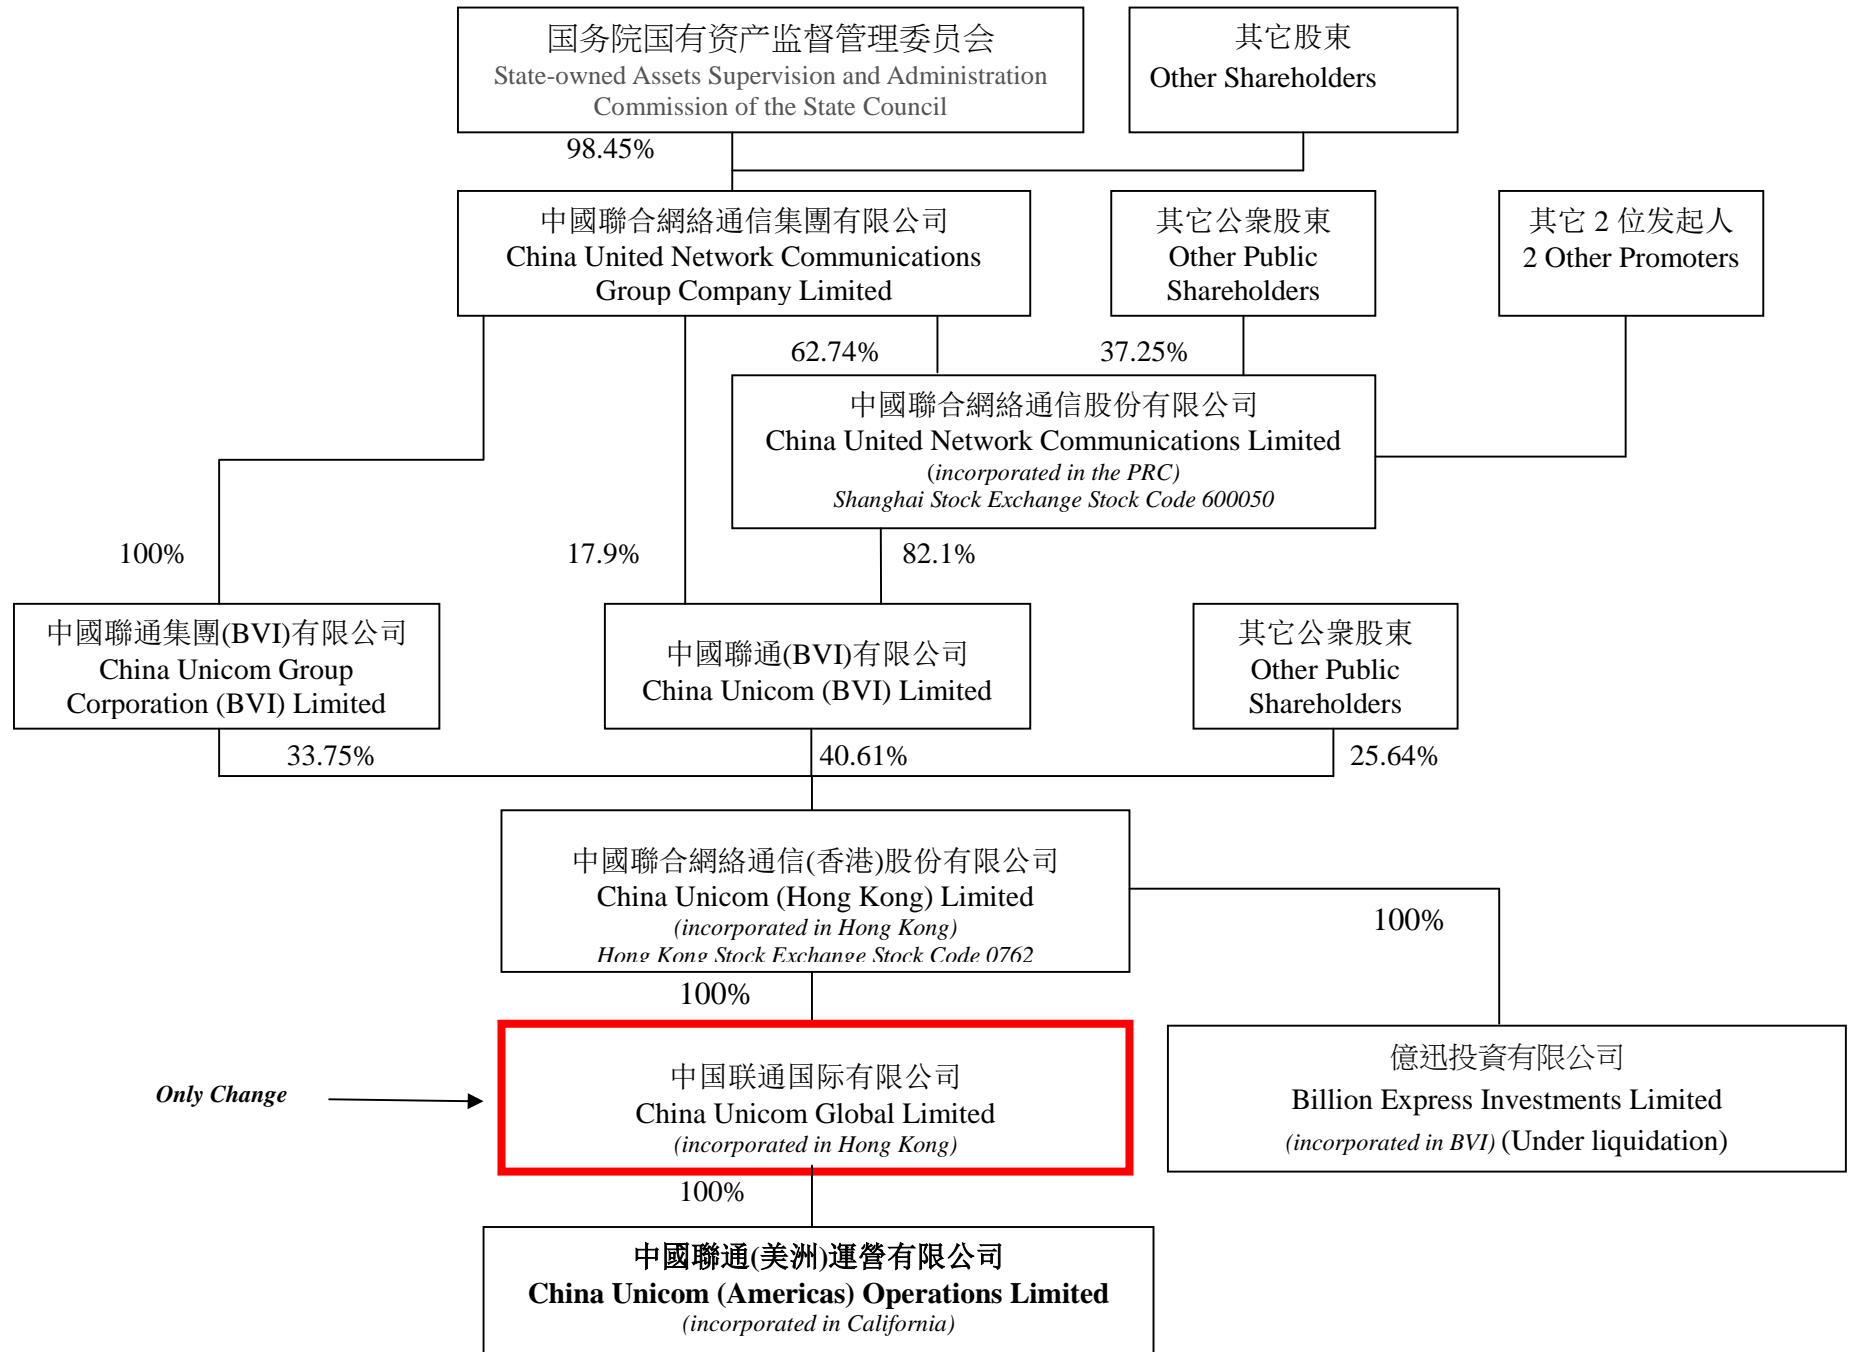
国务院国有资产监督管理委员会
State-owned Assets Supervision and Administration Commission of the State Council

其它股東
Other Shareholders

98.45%

中國聯合網絡通信集團有限公司
China United Network Communications Group Company Limited

其它公衆股東
Other Public Shareholders

其它 2 位发起人
2 Other Promoters

62.74%

37.25%

中國聯合網絡通信股份有限公司
China United Network Communications Limited
(incorporated in the PRC)
Shanghai Stock Exchange Stock Code 600050

100%

17.9%

82.1%

中國聯通集團(BVI)有限公司
China Unicom Group Corporation (BVI) Limited

中國聯通(BVI)有限公司
China Unicom (BVI) Limited

其它公衆股東
Other Public Shareholders

33.75%

40.61%

25.64%

中國聯合網絡通信(香港)股份有限公司
China Unicom (Hong Kong) Limited
(incorporated in Hong Kong)
Hong Kong Stock Exchange Stock Code 0762

100%

100%

Only Change

中国联通国际有限公司
China Unicom Global Limited
(incorporated in Hong Kong)

億迅投資有限公司
Billion Express Investments Limited
(incorporated in BVI) (Under liquidation)

100%

中國聯通(美洲)運營有限公司
China Unicom (Americas) Operations Limited
(incorporated in California)